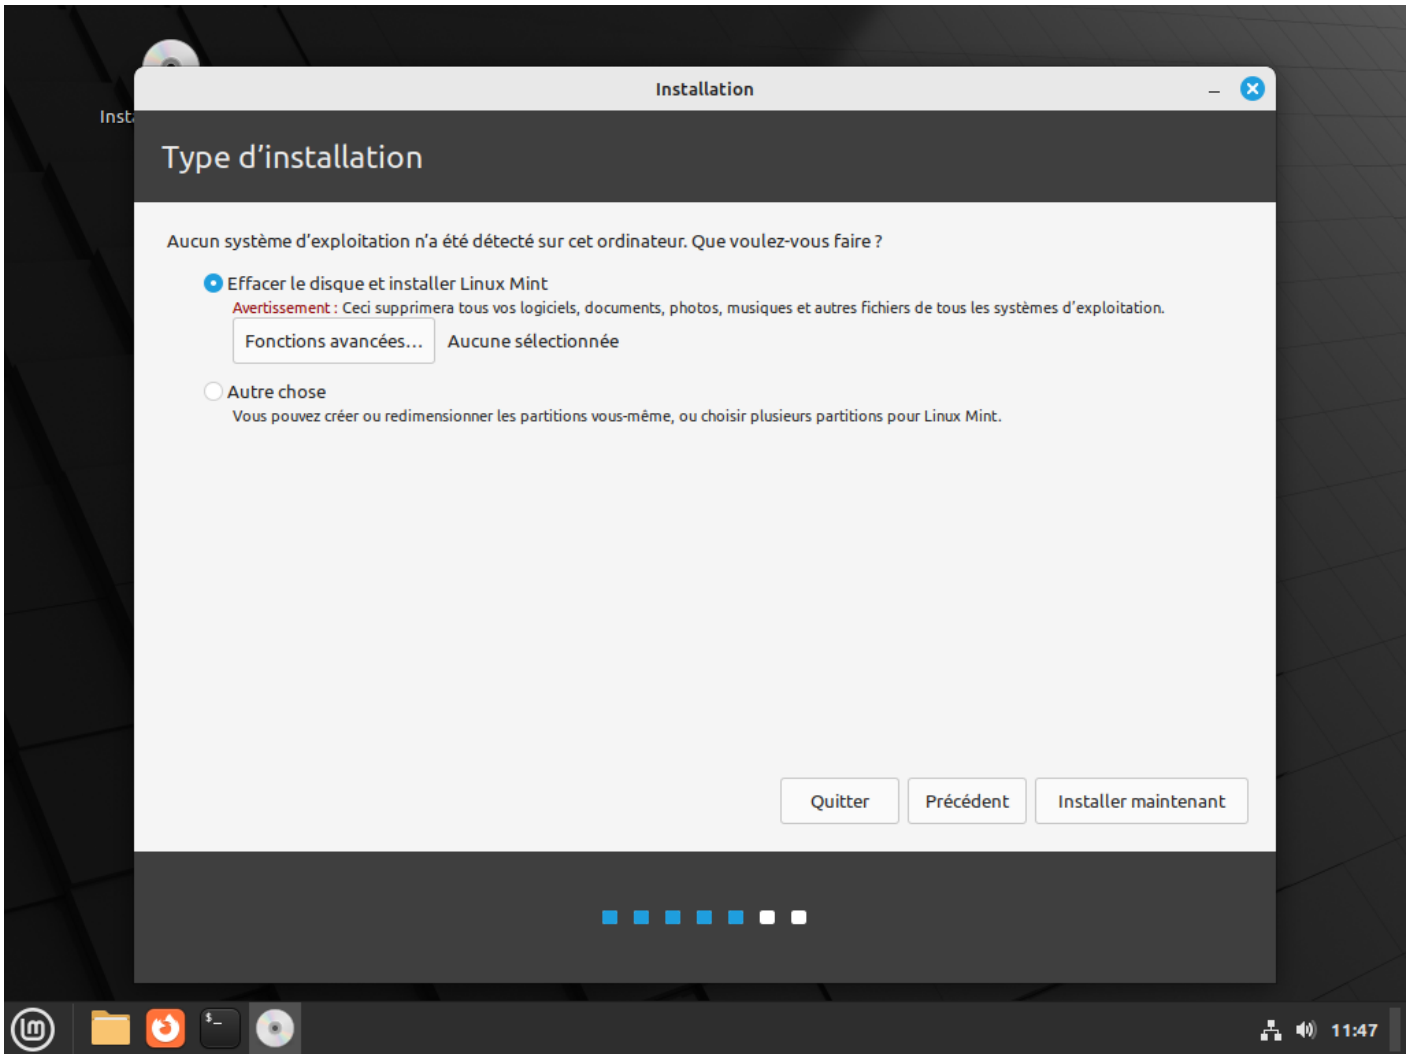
Inst

Installation

Type d’installation

Aucun système d’exploitation n’a été détecté sur cet ordinateur. Que voulez-vous faire ?

Effacer le disque et installer Linux Mint

Avertissement : Ceci supprimera tous vos logiciels, documents, photos, musiques et autres fichiers de tous les systèmes d’exploitation.

Fonctions avancées… Aucune sélectionnée

Autre chose

Vous pouvez créer ou redimensionner les partitions vous-même, ou choisir plusieurs partitions pour Linux Mint.

Quitter Précédent Installer maintenant

$_

11:47